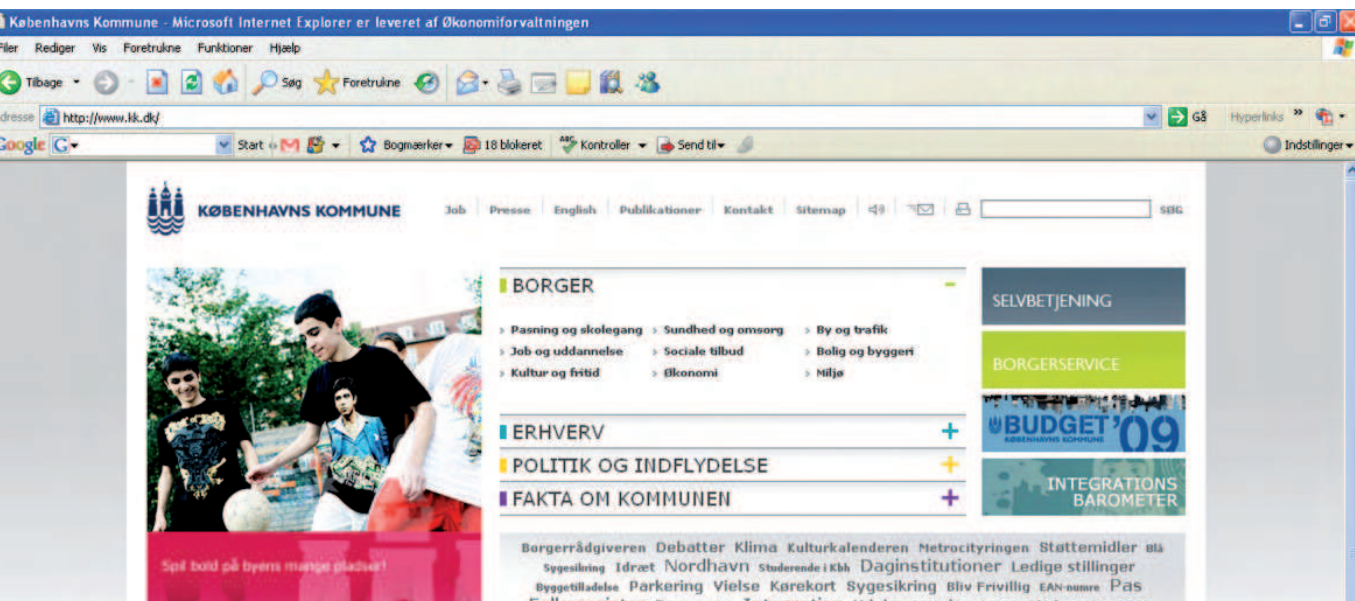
Københavns Kommune - Microsoft Internet Explorer er leveret af Økonomiforvaltningen

Filer Rediger Vis Foretrukne Funktioner Hjælp

Tilbage Søg Foretrukne

dresse http://www.kk.dk/ Gå Hyperlinks

Google G Start Bogmærker 18 blokeret Kontroller Send til Indstillinger

KØBENHAVNS KOMMUNE Job Presse English Publikationer Kontakt Sitemap SØG

BORGER

Pasning og skolegang Sundhed og omsorg By og trafik
Job og uddannelse Sociale tilbud Bolig og byggeri
Kultur og fritid Økonomi Miljø

ERHVERV
POLITIK OG INDFLYDELSE
FAKTA OM KOMMUNEN

SELVBETJENING
BORGERSERVICE
BUDGET'09 KØBENHAVNS KOMMUNE
INTEGRATIONS BAROMETER

Spil bold på byens mange pladser!

Borgerrådgiveren Debatter Klima Kulturkalenderen Metrocityringen Støttemidler Blå Sygesikring Idræt Nordhavn Studerende i Kbh Daginstitutioner Ledige stillinger Byggetilladelse Parkering Vielse Kørekort Sygesikring Bliv Frivillig EAN-numre Pas